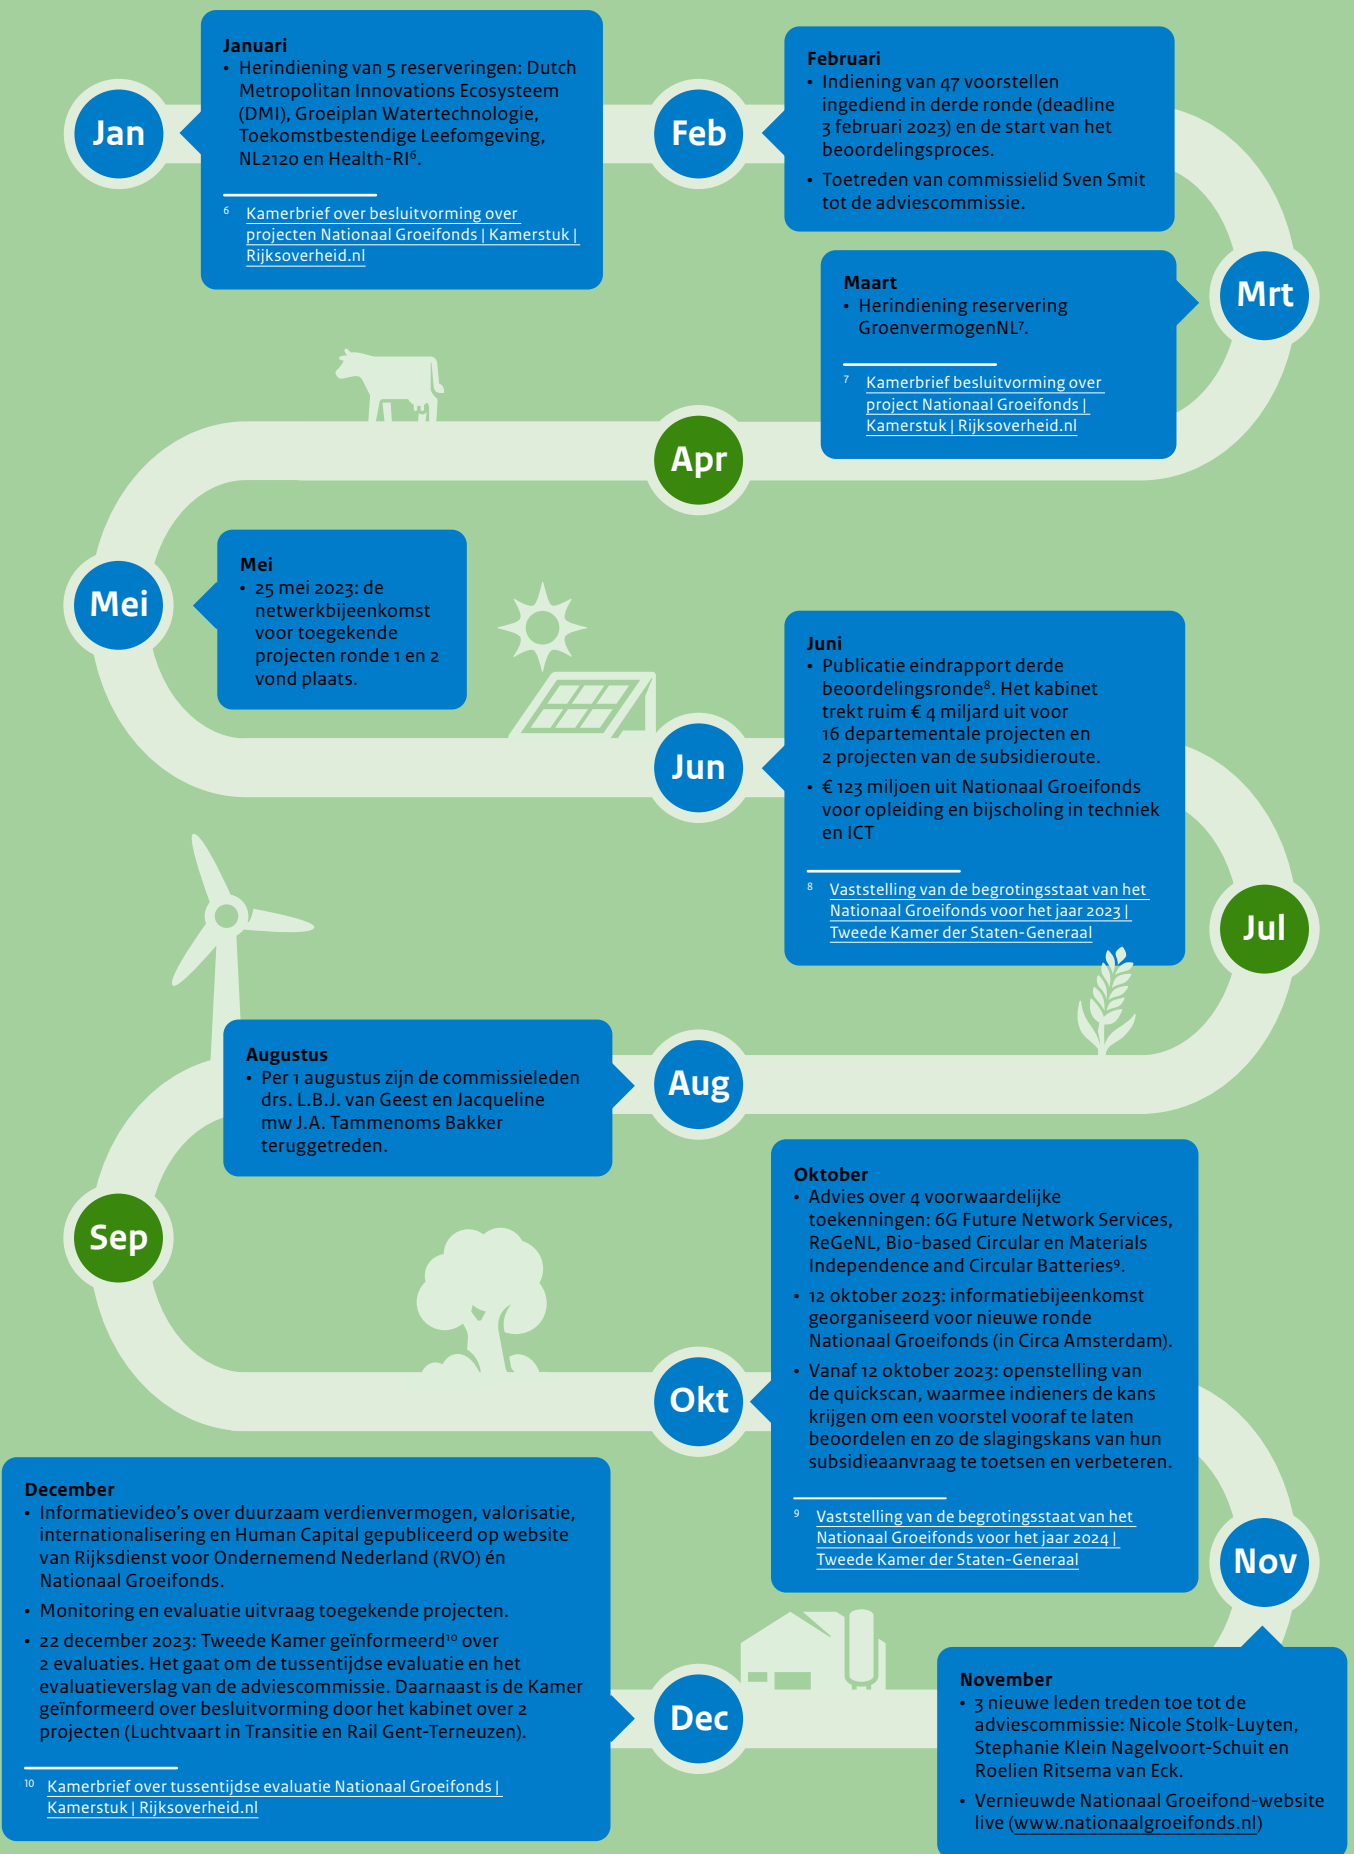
Jan

Januari
• Herindiening van 5 reserveringen: Dutch Metropolitan Innovations Ecosysteem (DMI), Groeiplan Watertechnologie, Toekomstbestendige Leefomgeving, NL2120 en Health-RI$^6$.

$^6$ Kamerbrief over besluitvorming over projecten Nationaal Groeifonds | Kamerstuk | Rijksoverheid.nl

Feb

Februari
• Indiening van 47 voorstellen ingediend in derde ronde (deadline 3 februari 2023) en de start van het beoordelingsproces.
• Toetreden van commissielid Sven Smit tot de adviescommissie.

Mrt

Maart
• Herindiening reservering GroenvermogenNL$^7$.

$^7$ Kamerbrief besluitvorming over project Nationaal Groeifonds | Kamerstuk | Rijksoverheid.nl

Apr

Mei

Mei
• 25 mei 2023: de netwerkbijeenkomst voor toegekende projecten ronde 1 en 2 vond plaats.

Jun

Juni
• Publicatie eindrapport derde beoordelingsronde$^8$. Het kabinet trekt ruim € 4 miljard uit voor 16 departementale projecten en 2 projecten van de subsidieroute.
• € 123 miljoen uit Nationaal Groeifonds voor opleiding en bijscholing in techniek en ICT

$^8$ Vaststelling van de begrotingsstaat van het Nationaal Groeifonds voor het jaar 2023 | Tweede Kamer der Staten-Generaal

Jul

Aug

Augustus
• Per 1 augustus zijn de commissieleden drs. L.B.J. van Geest en Jacqueline mw J.A. Tammenoms Bakker teruggetreden.

Sep

Okt

Oktober
• Advies over 4 voorwaardelijke toekenningen: 6G Future Network Services, ReGeNL, Bio-based Circular en Materials Independence and Circular Batteries$^9$.
• 12 oktober 2023: informatiebijeenkomst georganiseerd voor nieuwe ronde Nationaal Groeifonds (in Circa Amsterdam).
• Vanaf 12 oktober 2023: openstelling van de quickscan, waarmee indieners de kans krijgen om een voorstel vooraf te laten beoordelen en zo de slagingskans van hun subsidieaanvraag te toetsen en verbeteren.

$^9$ Vaststelling van de begrotingsstaat van het Nationaal Groeifonds voor het jaar 2024 | Tweede Kamer der Staten-Generaal

Nov

November
• 3 nieuwe leden treden toe tot de adviescommissie: Nicole Stolk-Luyten, Stephanie Klein Nagelvoort-Schuit en Roelien Ritsema van Eck.
• Vernieuwde Nationaal Groeifond-website live (www.nationaalgroeifonds.nl)

Dec

December
• Informatievideo's over duurzaam verdienvermogen, valorisatie, internationalisering en Human Capital gepubliceerd op website van Rijksdienst voor Ondernemend Nederland (RVO) én Nationaal Groeifonds.
• Monitoring en evaluatie uitvraag toegekende projecten.
• 22 december 2023: Tweede Kamer geïnformeerd$^{10}$ over 2 evaluaties. Het gaat om de tussentijdse evaluatie en het evaluatieverslag van de adviescommissie. Daarnaast is de Kamer geïnformeerd over besluitvorming door het kabinet over 2 projecten (Luchtvaart in Transitie en Rail Gent-Terneuzen).

$^{10}$ Kamerbrief over tussentijdse evaluatie Nationaal Groeifonds | Kamerstuk | Rijksoverheid.nl